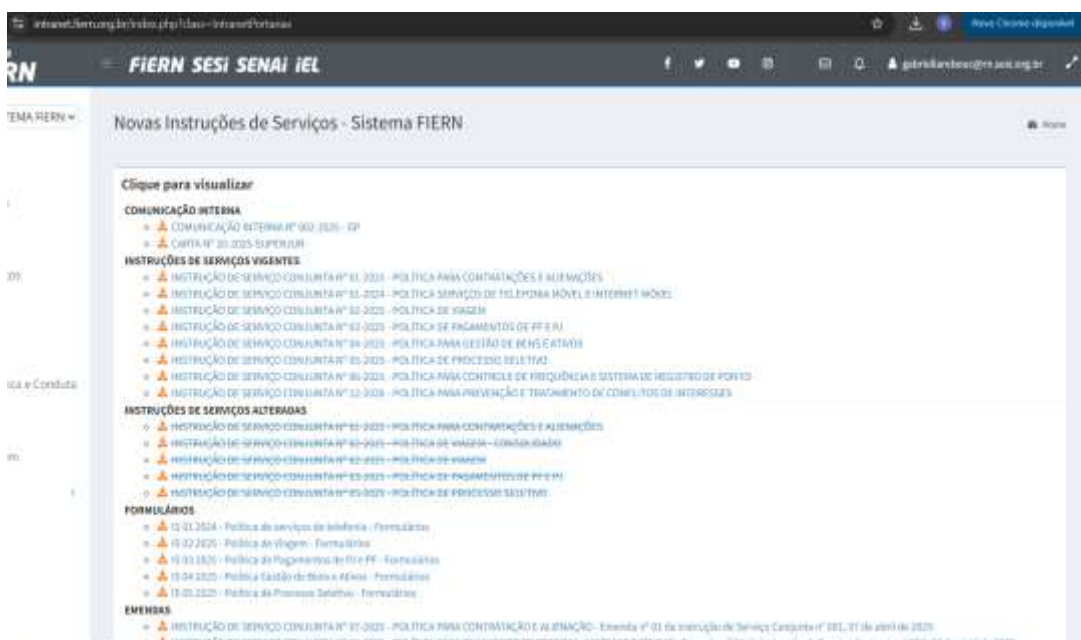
intranet.fiern.org.br/index.php?class=IntranetPortarias

Novo Chrome disponível

RN

FIERN SESI SENAI IEL

gabriellambert@rn.sesi.org.br

TEMA FIERN

Novas Instruções de Serviços - Sistema FIERN

Home

Clique para visualizar

COMUNICAÇÃO INTERNA

COMUNICAÇÃO INTERNA Nº 002-2025 - EP

CARTA Nº 10-2025 SUPERJUR

INSTRUÇÕES DE SERVIÇOS VIGENTES

INSTRUÇÃO DE SERVIÇO CONJUNTA Nº 01-2025 - POLÍTICA PARA CONTRATAÇÕES E ALIENAÇÕES

INSTRUÇÃO DE SERVIÇO CONJUNTA Nº 01-2024 - POLÍTICA SERVIÇOS DE TELEFONIA MÓVEL E INTERNET MÓVEL

INSTRUÇÃO DE SERVIÇO CONJUNTA Nº 02-2025 - POLÍTICA DE VIAGEM

INSTRUÇÃO DE SERVIÇO CONJUNTA Nº 03-2025 - POLÍTICA DE PAGAMENTOS DE PF E PJ

INSTRUÇÃO DE SERVIÇO CONJUNTA Nº 04-2025 - POLÍTICA PARA GESTÃO DE BENS E ATIVOS

INSTRUÇÃO DE SERVIÇO CONJUNTA Nº 05-2025 - POLÍTICA DE PROCESSO SELETIVO

INSTRUÇÃO DE SERVIÇO CONJUNTA Nº 06-2025 - POLÍTICA PARA CONTROLE DE FREQUÊNCIA E SISTEMA DE REGISTRO DE PONTO

INSTRUÇÃO DE SERVIÇO CONJUNTA Nº 12-2026 - POLÍTICA PARA PREVENÇÃO E TRATAMENTO DE CONFLITOS DE INTERESSES

INSTRUÇÕES DE SERVIÇOS ALTERADAS

INSTRUÇÃO DE SERVIÇO CONJUNTA Nº 01-2025 - POLÍTICA PARA CONTRATAÇÕES E ALIENAÇÕES

INSTRUÇÃO DE SERVIÇO CONJUNTA Nº 02-2025 - POLÍTICA DE VIAGEM - CONSOLIDADO

INSTRUÇÃO DE SERVIÇO CONJUNTA Nº 02-2025 - POLÍTICA DE VIAGEM

INSTRUÇÃO DE SERVIÇO CONJUNTA Nº 03-2025 - POLÍTICA DE PAGAMENTOS DE PF E PJ

INSTRUÇÃO DE SERVIÇO CONJUNTA Nº 05-2025 - POLÍTICA DE PROCESSO SELETIVO

FORMULÁRIOS

11.01.2024 - Política de serviços de telefonia - Formulários

11.02.2025 - Política de Viagem - Formulários

11.03.2025 - Política de Pagamentos de PJ e PF - Formulários

11.04.2025 - Política Gestão de Bens e Ativos - Formulários

11.05.2025 - Política de Processo Seletivo - Formulários

EMENDAS

INSTRUÇÃO DE SERVIÇO CONJUNTA Nº 01-2025 - POLÍTICA PARA CONTRATAÇÃO E ALIENAÇÃO - Emenda nº 01 da Instrução de Serviço Conjunta nº 001, 07 de abril de 2025

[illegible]

ica e Conduta